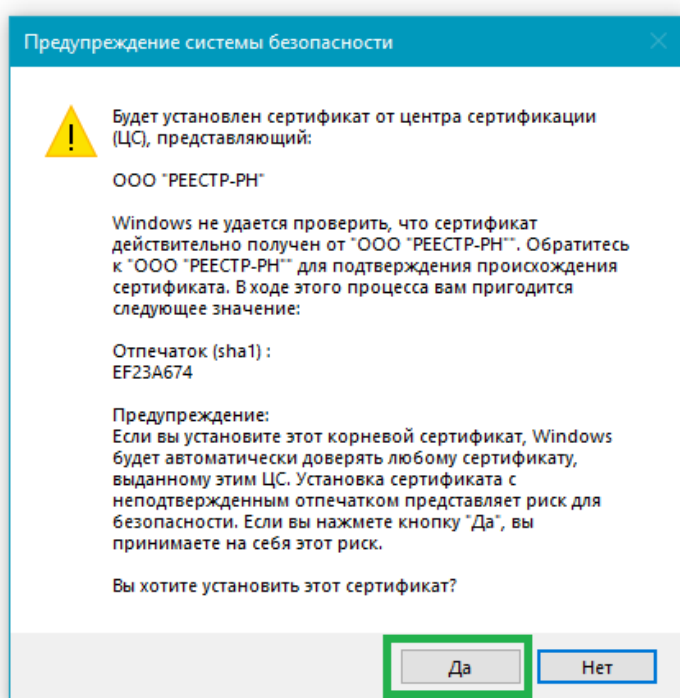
Предупреждение системы безопасности

Будет установлен сертификат от центра сертификации (ЦС), представляющий:

ООО "РЕЕСТР-РН"

Windows не удается проверить, что сертификат действительно получен от "ООО "РЕЕСТР-РН"". Обратитесь к "ООО "РЕЕСТР-РН"" для подтверждения происхождения сертификата. В ходе этого процесса вам пригодится следующее значение:

Отпечаток (sha1) :
EF23A674

Предупреждение:
Если вы установите этот корневой сертификат, Windows будет автоматически доверять любому сертификату, выданному этим ЦС. Установка сертификата с неподтвержденным отпечатком представляет риск для безопасности. Если вы нажмете кнопку "Да", вы принимаете на себя этот риск.

Вы хотите установить этот сертификат?

Да

Нет